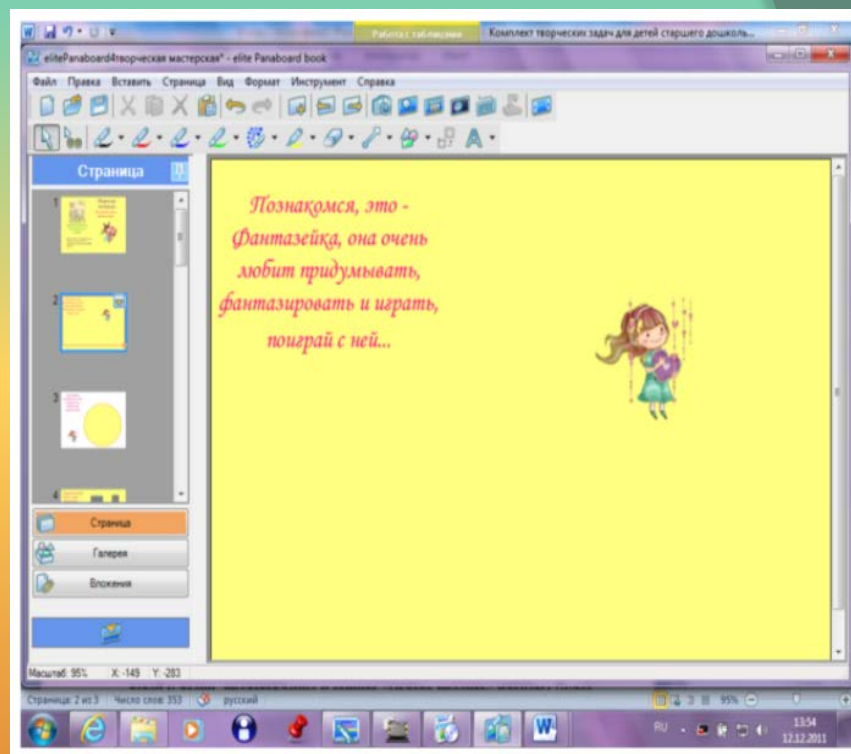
Работа с таблицами

Комплект творческих задач для детей старшего дошколь...

elitePanaboard4творческая мастерская* - elite Panaboard book

Файл Правка Вставить Страница Вид Формат Инструмент Справка

Страница

1

2

3

4

Страница

Галерея

Вложения

Познакомся, это - Фантазейка, она очень любит придумывать, фантазировать и играть, поиграй с ней...

Масштаб: 95% X: -149 Y: -283

Страница: 2 из 3 Число слов: 353 русский

95%

RU

13:54
12.12.2011